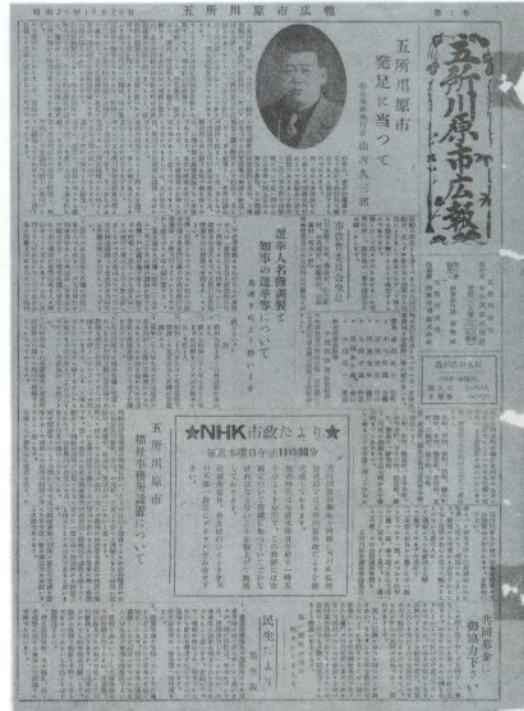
昭和29年10月20日　　五所川原市広報　　第1号

五所川原市広報

五所川原市発足に当って

五所川原市長　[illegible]

選挙人名簿異議と知事の選挙等について

五所川原市標準市歌の制定について

★NHK市政だより★

毎月第3水曜日午前11時50分

民生だより

共同募金へ御協力下さい

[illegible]